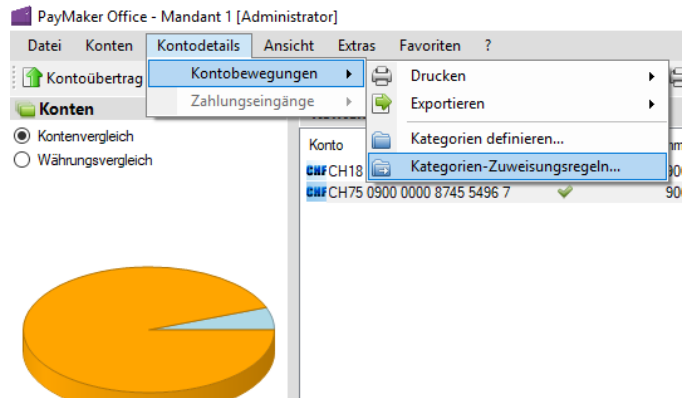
PayMaker Office - Mandant 1 [Administrator]

Datei Konten Kontodetails Ansicht Extras Favoriten ?

Kontoübertrag

Konten

Kontenvergleich
Währungsvergleich

Kontobewegungen
Zahlungseingänge

Drucken
Exportieren
Kategorien definieren...
Kategorien-Zuweisungsregeln...

Konto
CHF CH18
CHF CH75 0900 0000 8745 5496 7